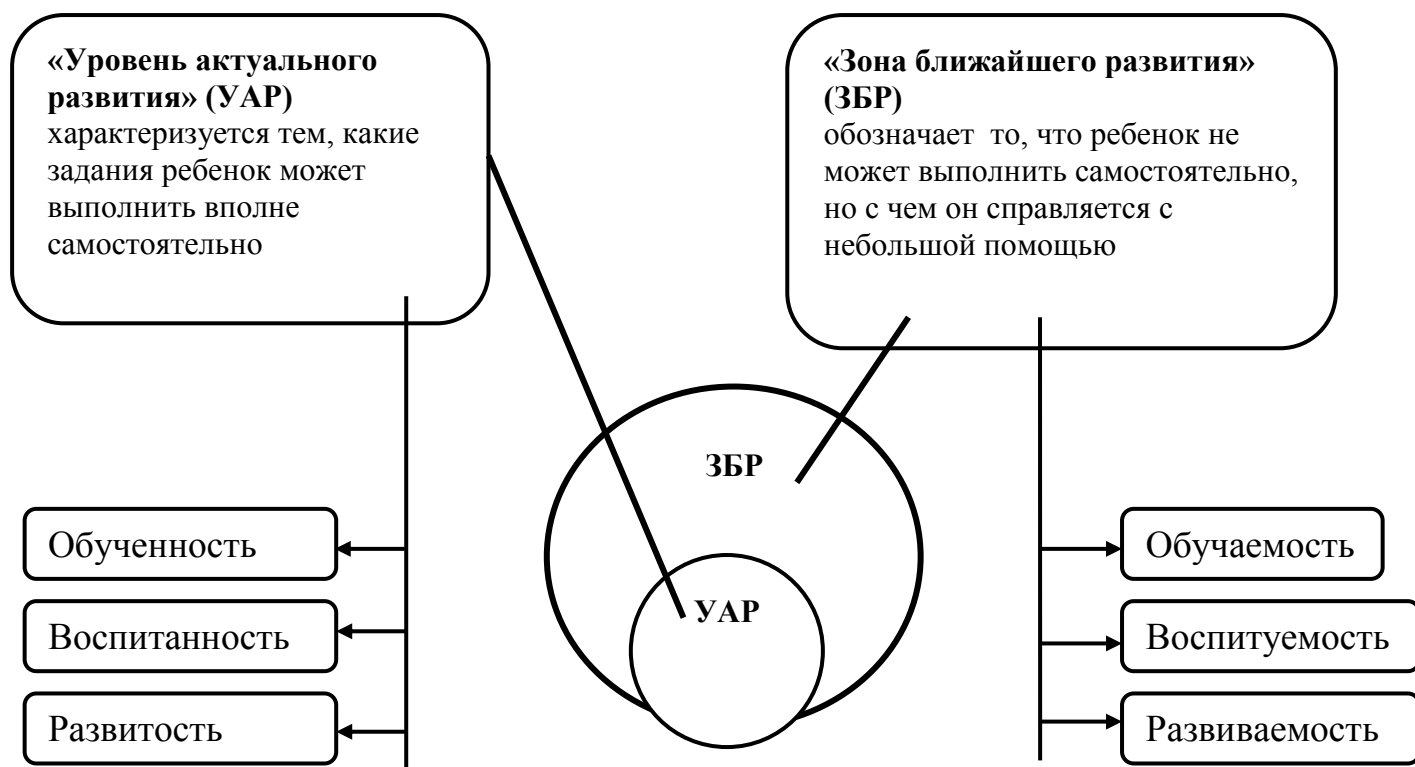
«Уровень актуального развития» (УАР)
характеризуется тем, какие задания ребенок может выполнить вполне самостоятельно

«Зона ближайшего развития» (ЗБР)
обозначает то, что ребенок не может выполнить самостоятельно, но с чем он справляется с небольшой помощью

ЗБР

УАР

Обученность

Воспитанность

Развитость

Обучаемость

Воспитуемость

Развиваемость